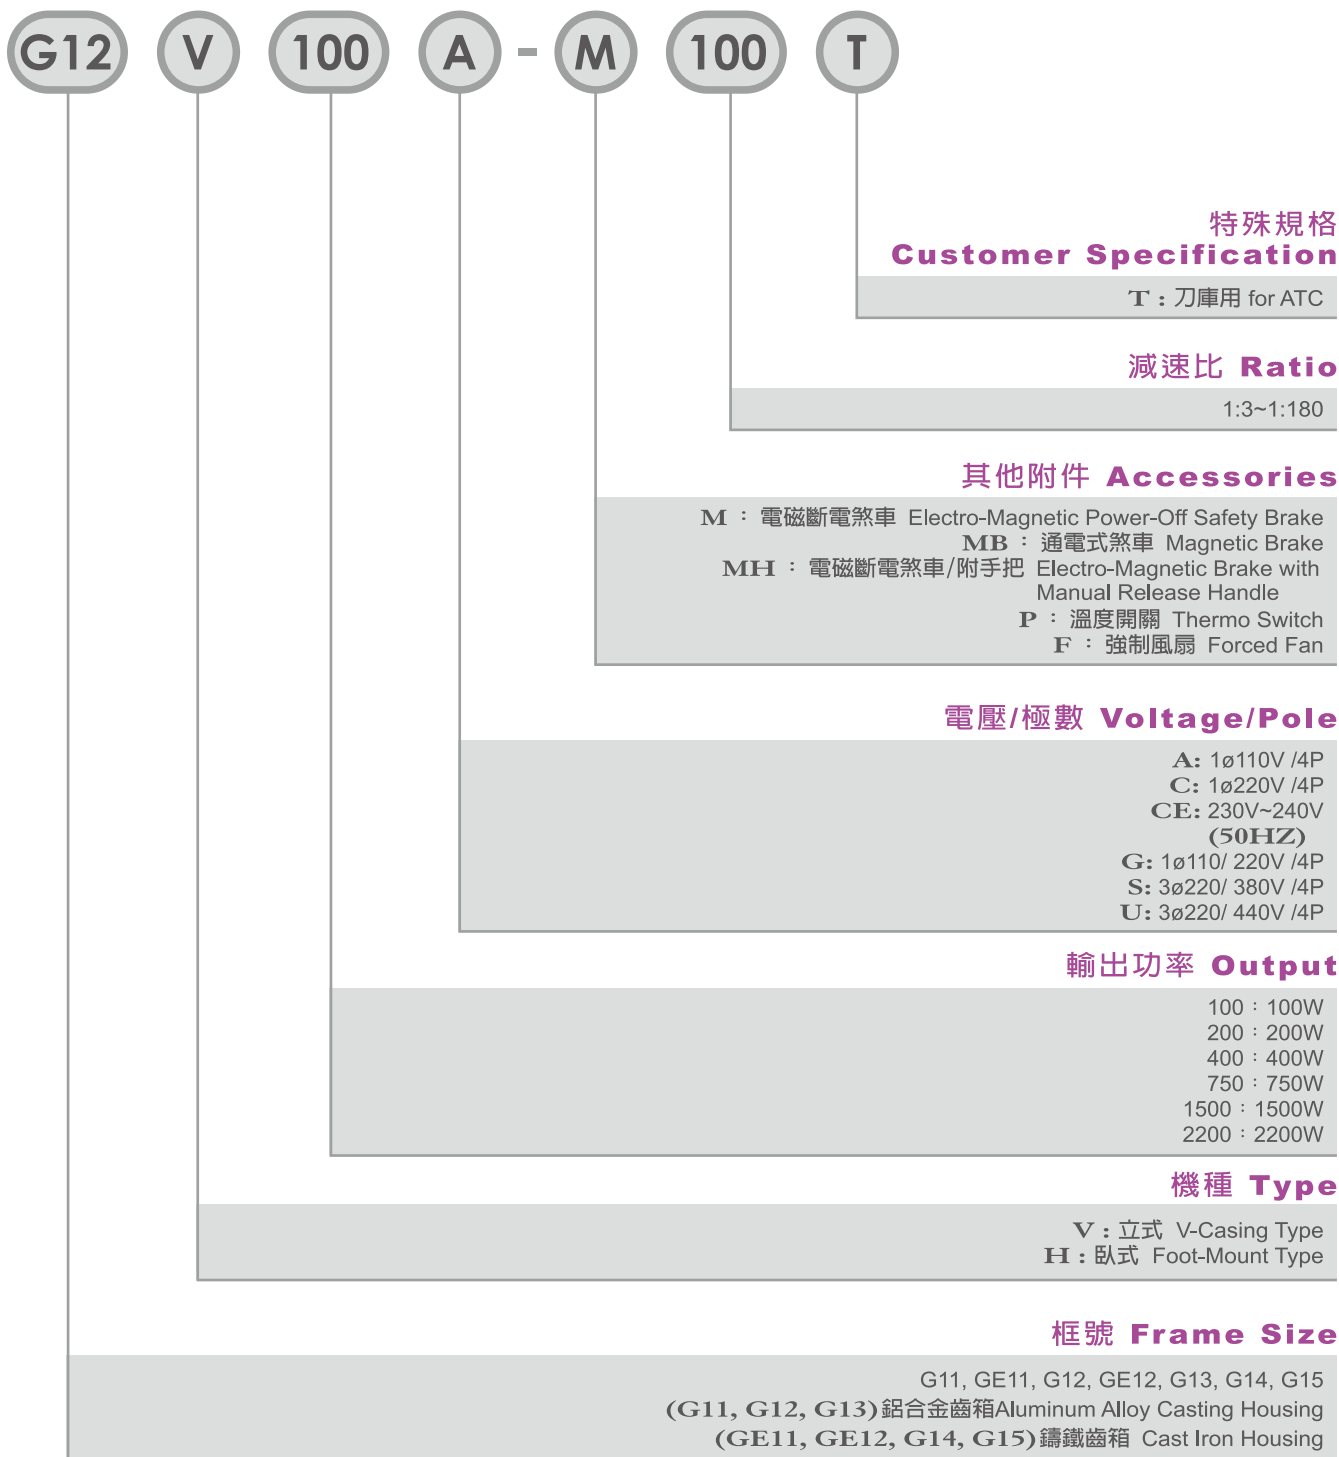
G12 V 100 A - M 100 T

特殊規格
Customer Specification
T：刀庫用 for ATC

減速比 Ratio
1:3~1:180

其他附件 Accessories
M ：電磁斷電煞車 Electro-Magnetic Power-Off Safety Brake
MB ：通電式煞車 Magnetic Brake
MH ：電磁斷電煞車/附手把 Electro-Magnetic Brake with Manual Release Handle
P ：溫度開關 Thermo Switch
F ：強制風扇 Forced Fan

電壓/極數 Voltage/Pole
A: 1ø110V /4P
C: 1ø220V /4P
CE: 230V~240V (50HZ)
G: 1ø110/ 220V /4P
S: 3ø220/ 380V /4P
U: 3ø220/ 440V /4P

輸出功率 Output
100 ：100W
200 ：200W
400 ：400W
750 ：750W
1500 ：1500W
2200 ：2200W

機種 Type
V：立式 V-Casing Type
H：臥式 Foot-Mount Type

框號 Frame Size
G11, GE11, G12, GE12, G13, G14, G15
(G11, G12, G13)鋁合金齒箱Aluminum Alloy Casting Housing
(GE11, GE12, G14, G15)鑄鐵齒箱 Cast Iron Housing